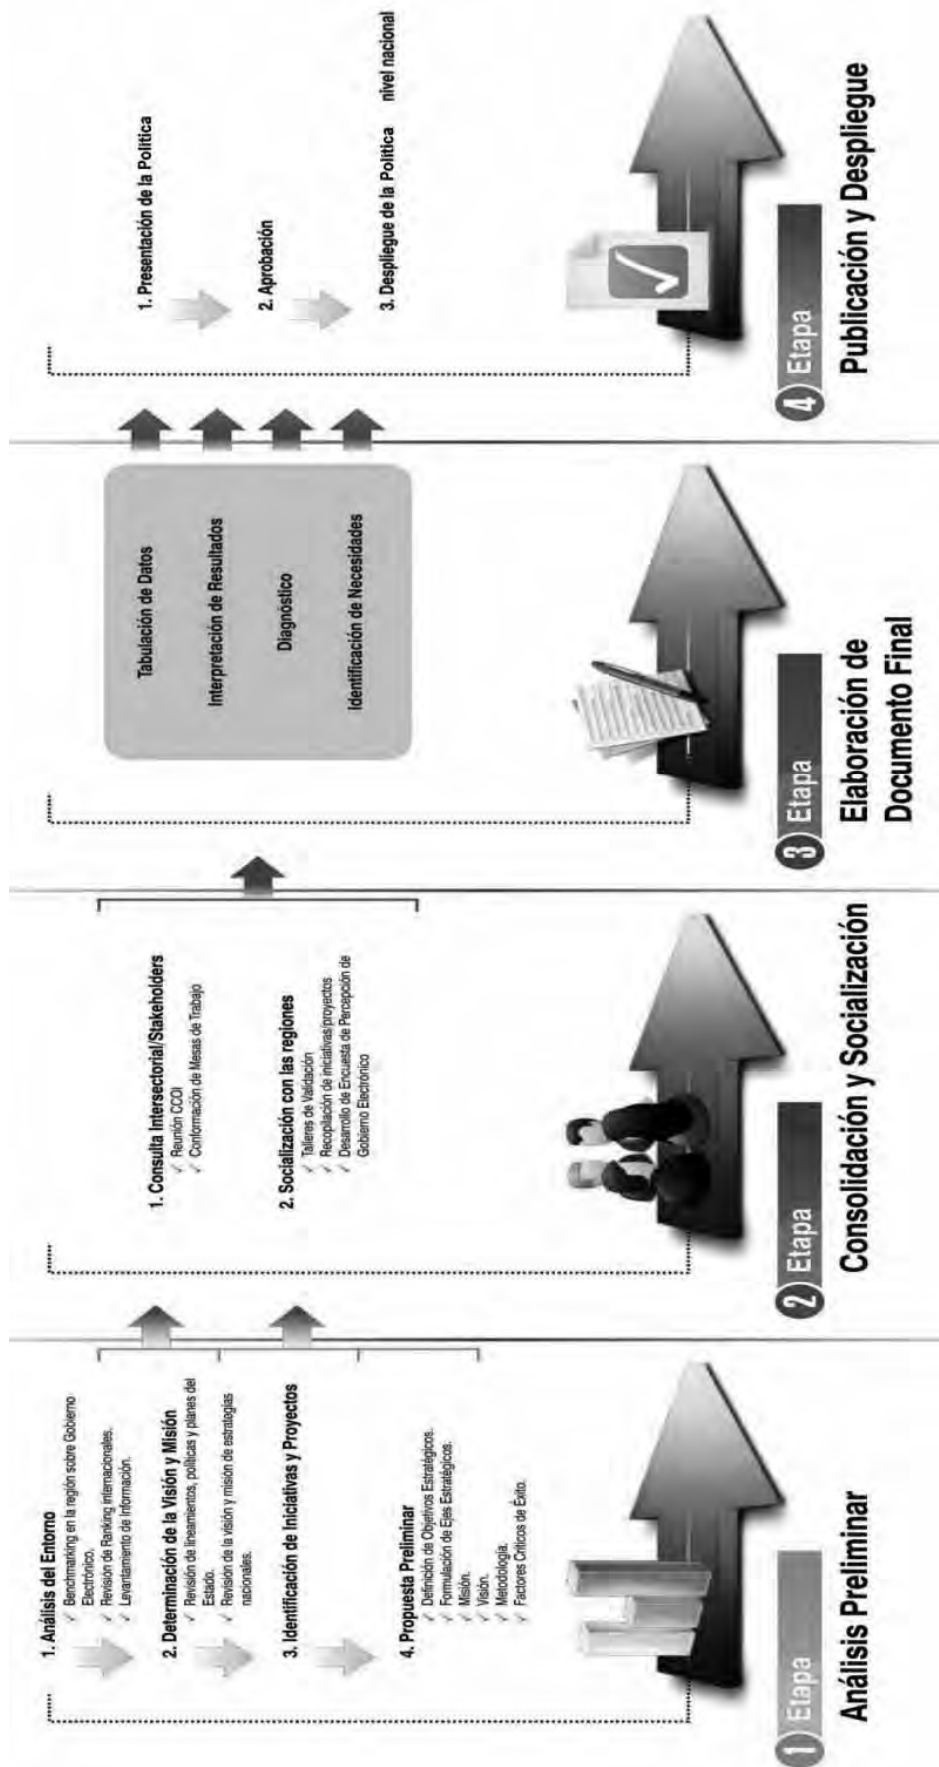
1 Etapa
Análisis Preliminar

1. Análisis del Entorno
✓ Benchmarking en la región sobre Gobierno Electrónico.
✓ Revisión de Ranking internacionales.
✓ Levantamiento de Información.

2. Determinación de la Visión y Misión
✓ Revisión de lineamientos, políticas y planes del Estado.
✓ Revisión de la visión y misión de estrategias nacionales.

3. Identificación de Iniciativas y Proyectos

4. Propuesta Preliminar
✓ Definición de Objetivos Estratégicos.
✓ Formulación de Ejes Estratégicos.
✓ Misión.
✓ Visión.
✓ Metodología.
✓ Factores Críticos de Éxito.

2 Etapa
Consolidación y Socialización

1. Consulta Intersectorial/Stakeholders
✓ Reunión CCOI
✓ Conformación de Mesas de Trabajo

2. Socialización con las regiones
✓ Talleres de Validación
✓ Recopilación de iniciativas/proyectos
✓ Desarrollo de Encuesta de Percepción de Gobierno Electrónico

3 Etapa
Elaboración de Documento Final

Tabulación de Datos
Interpretación de Resultados
Diagnóstico
Identificación de Necesidades

4 Etapa
Publicación y Despliegue

1. Presentación de la Política
2. Aprobación
3. Despliegue de la Política nivel nacional